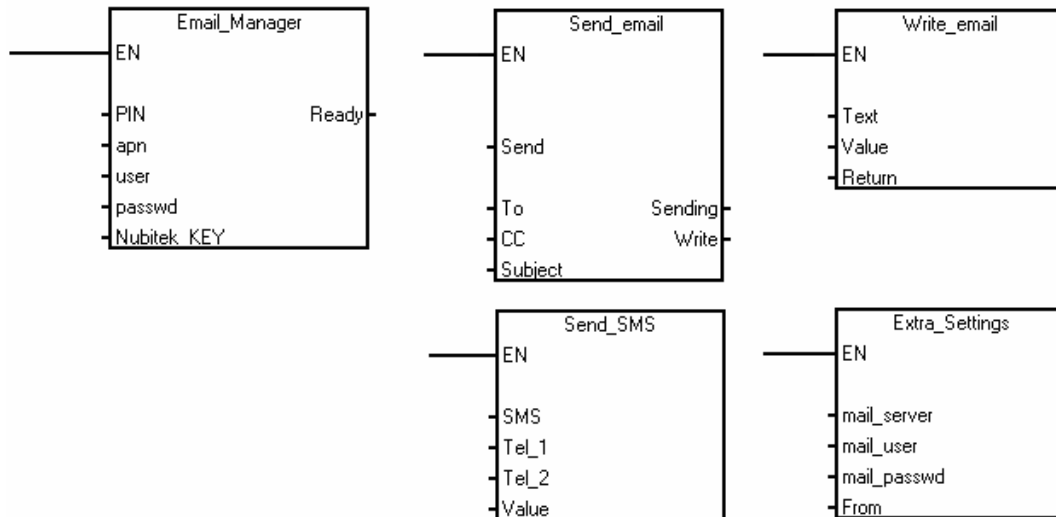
Email_Manager
EN
PIN
Ready
apn
user
passwd
Nubitek_KEY

Send_email
EN
Send
To
Sending
CC
Write
Subject

Write_email
EN
Text
Value
Return

Send_SMS
EN
SMS
Tel_1
Tel_2
Value

Extra_Settings
EN
mail_server
mail_user
mail_passwd
From